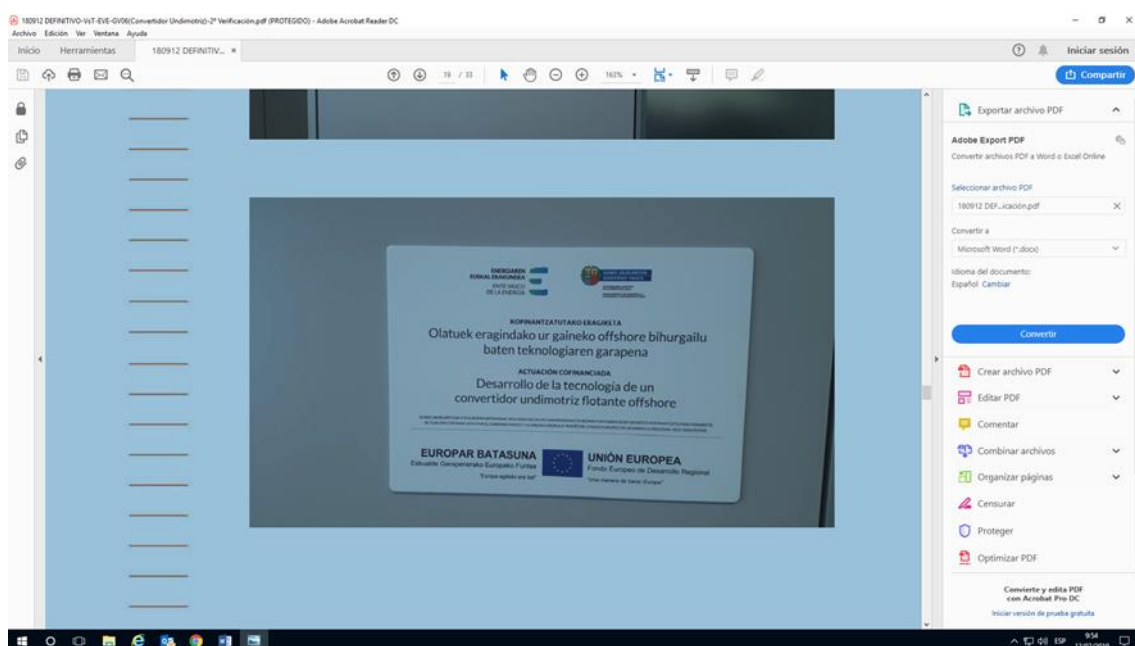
180912 DEFINITIVO-VsT-EVE-GV06(Convertidor Undimotriz)-2ª Verificación.pdf (PROTEGIDO) - Adobe Acrobat Reader DC
Archivo Edición Ver Ventana Ayuda
Inicio Herramientas 180912 DEFINITIV... ×
Iniciar sesión
19 / 33 163%
Compartir

ENERGIAREN EUSKAL ERAKUNDEA
ENTE VASCO DE LA ENERGÍA

KOFINANTZATUTAKO ERAGIKETA
Olatuek eragindako ur gaineko offshore bihurgailu baten teknologiaren garapena
ACTUACIÓN COFINANCIADA
Desarrollo de la tecnología de un convertidor undimotriz flotante offshore
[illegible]

EUROPAR BATASUNA
Eskualde Garapenerako Europako Funtsa
"Europa egiteko era bat"
UNIÓN EUROPEA
Fondo Europeo de Desarrollo Regional
"Una manera de hacer Europa"

Exportar archivo PDF
Adobe Export PDF
Convertir archivos PDF a Word o Excel Online
Seleccionar archivo PDF
180912 DEF...icación.pdf
Convertir a
Microsoft Word (*.docx)
Idioma del documento:
Español Cambiar
Convertir
Crear archivo PDF
Editar PDF
Comentar
Combinar archivos
Organizar páginas
Censurar
Proteger
Optimizar PDF
Convierte y edita PDF con Acrobat Pro DC
Iniciar versión de prueba gratuita
ESP 9:54 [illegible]